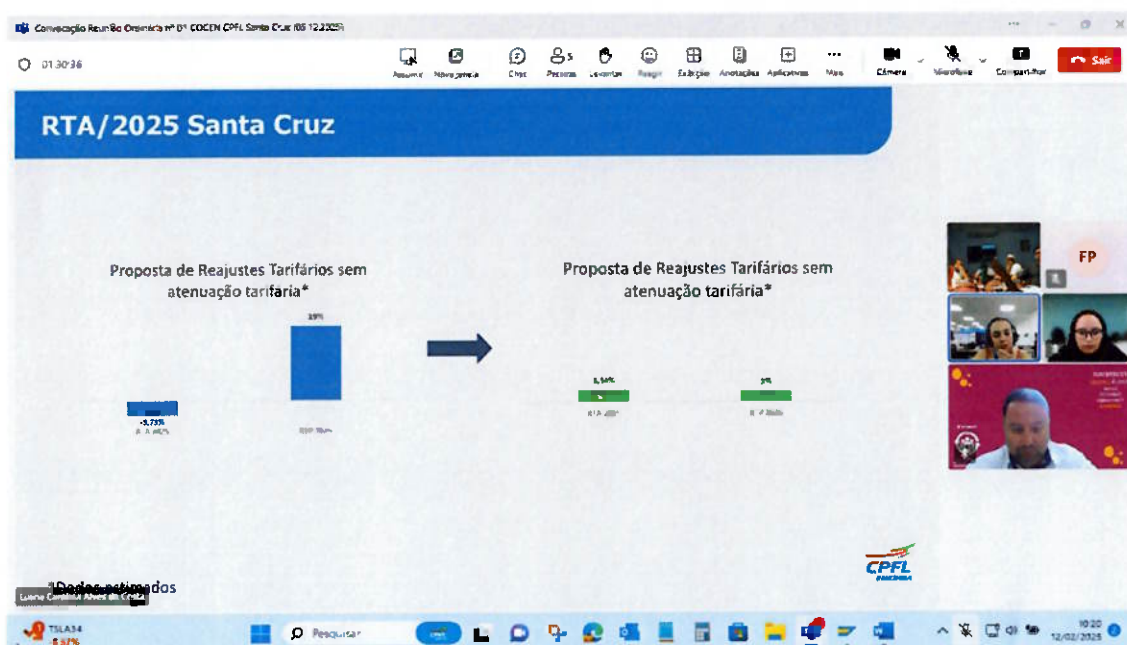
Convocação Reunião Ordinária nº 01 COCEN CPFL Santa Cruz (05.12.2025)

01:30:36

Assumir Nova janela Chat Pessoas Levantar Reagir Exibição Anotações Aplicativos Mais Câmera Microfone Compartilhar Sair

RTA/2025 Santa Cruz

Proposta de Reajustes Tarifários sem atenuação tarifária*

-5,73%

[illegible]

19%

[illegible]

Proposta de Reajustes Tarifários sem atenuação tarifária*

5,56%

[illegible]

3%

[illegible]

FP

*Dados estimados

CPFL

TSLA34

Pesquisar

10:20
12/02/2025